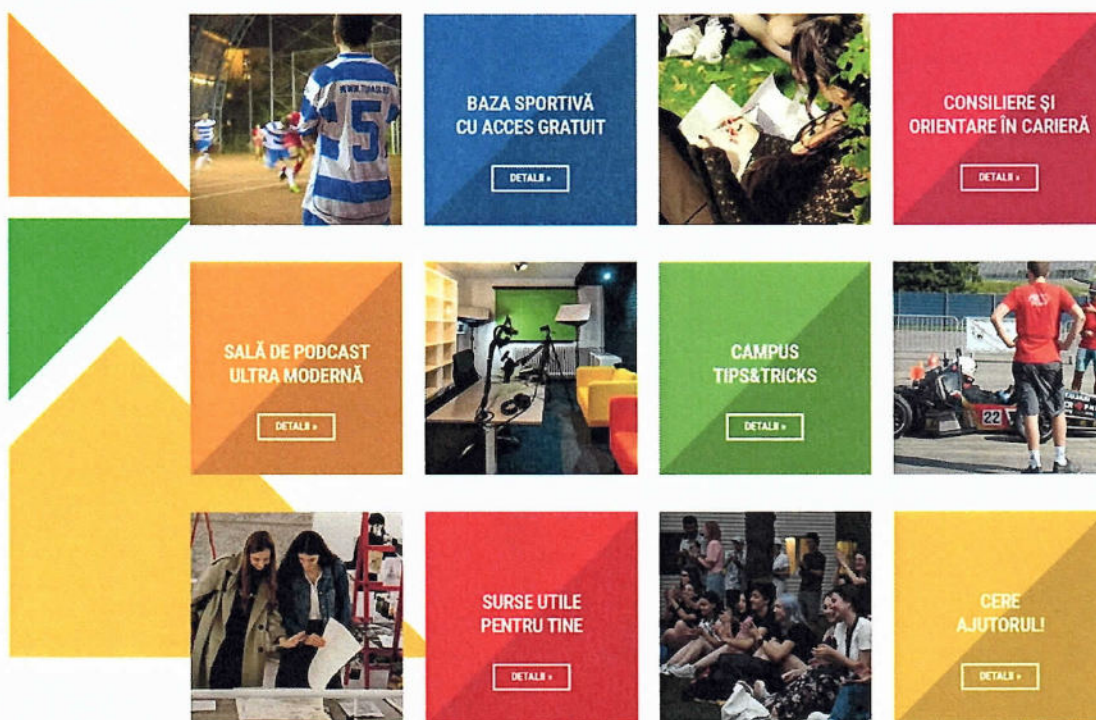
BAZA SPORTIVĂ CU ACCES GRATUIT

DETALII »

CONSILIERE ȘI ORIENTARE ÎN CARIERĂ

DETALII »

SALĂ DE PODCAST ULTRA MODERNĂ

DETALII »

CAMPUS TIPS&TRICKS

DETALII »

SURSE UTILE PENTRU TINE

DETALII »

CERE AJUTORUL!

DETALII »